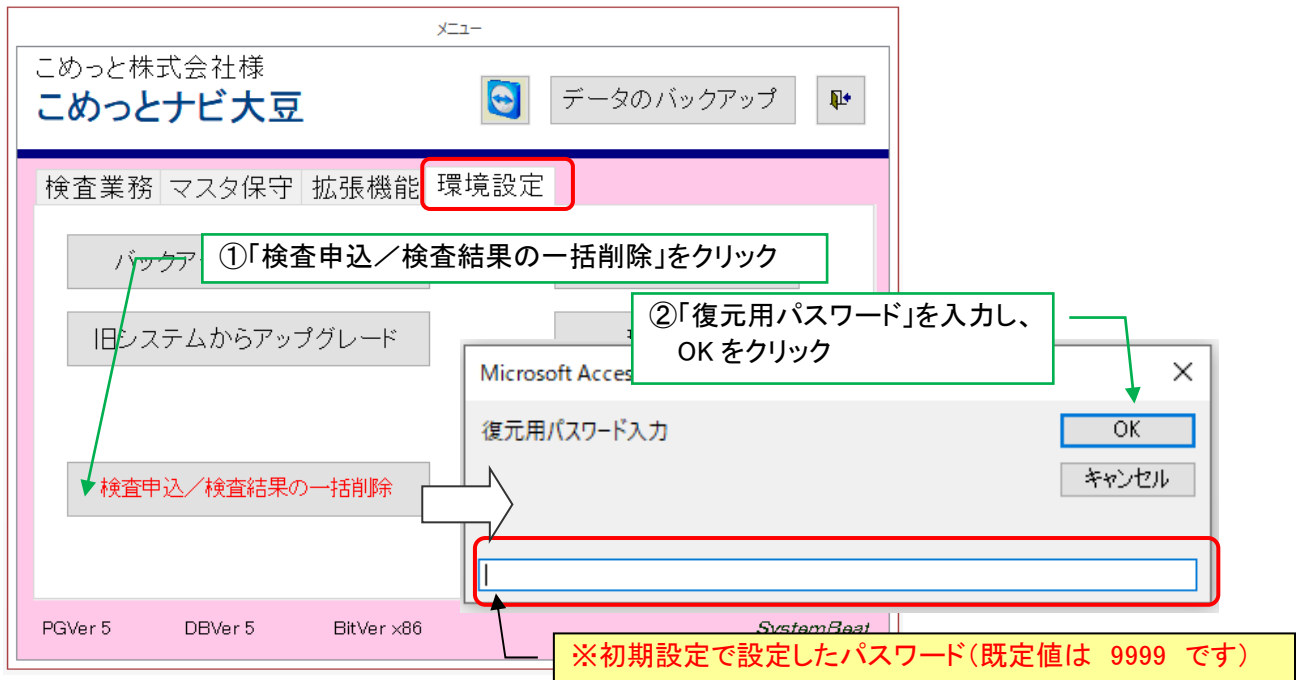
メニュー

こめっと株式会社様
こめっとナビ大豆

データのバックアップ

検査業務 マスタ保守 拡張機能 環境設定

バックア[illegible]

①「検査申込／検査結果の一括削除」をクリック

旧システムからアップグレード

検査申込／検査結果の一括削除

②「復元用パスワード」を入力し、OK をクリック

Microsoft Acces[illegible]

復元用パスワード入力

OK

キャンセル

PGVer 5 DBVer 5 BitVer x86

SystemBeat

※初期設定で設定したパスワード（既定値は 9999 です）